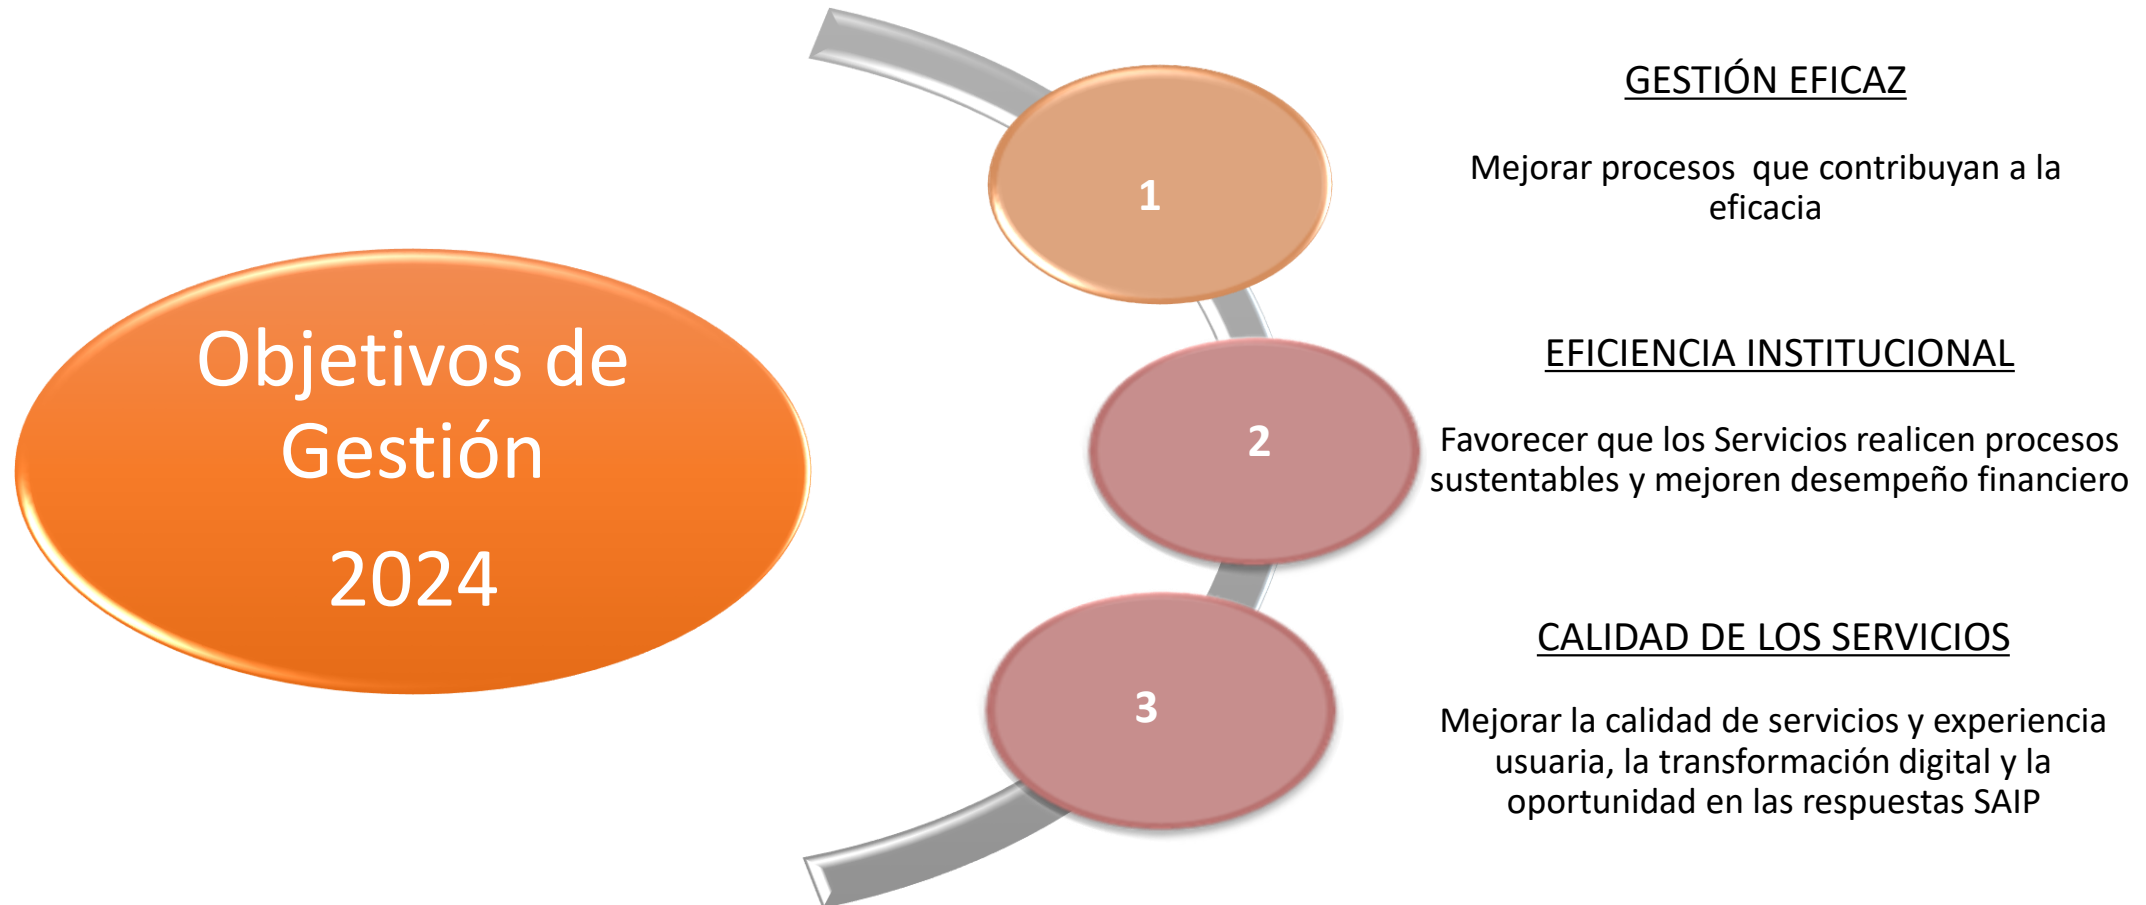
Objetivos de Gestión

2024

1

GESTIÓN EFICAZ

Mejorar procesos que contribuyan a la eficacia

2

EFICIENCIA INSTITUCIONAL

Favorecer que los Servicios realicen procesos sustentables y mejoren desempeño financiero

3

CALIDAD DE LOS SERVICIOS

Mejorar la calidad de servicios y experiencia usuaria, la transformación digital y la oportunidad en las respuestas SAIP